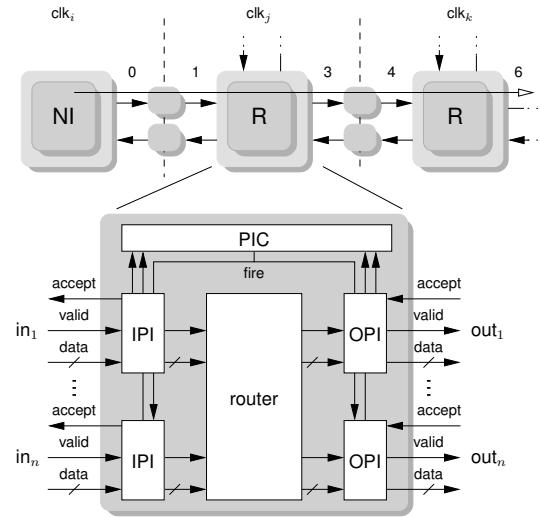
clk$_i$

clk$_j$

clk$_k$

0

1

3

4

6

NI

R

R

PIC

fire

accept

valid

data

in$_1$

IPI

router

OPI

accept

valid

data

out$_1$

⋮

accept

valid

data

in$_n$

IPI

⋮

accept

valid

data

OPI

out$_n$